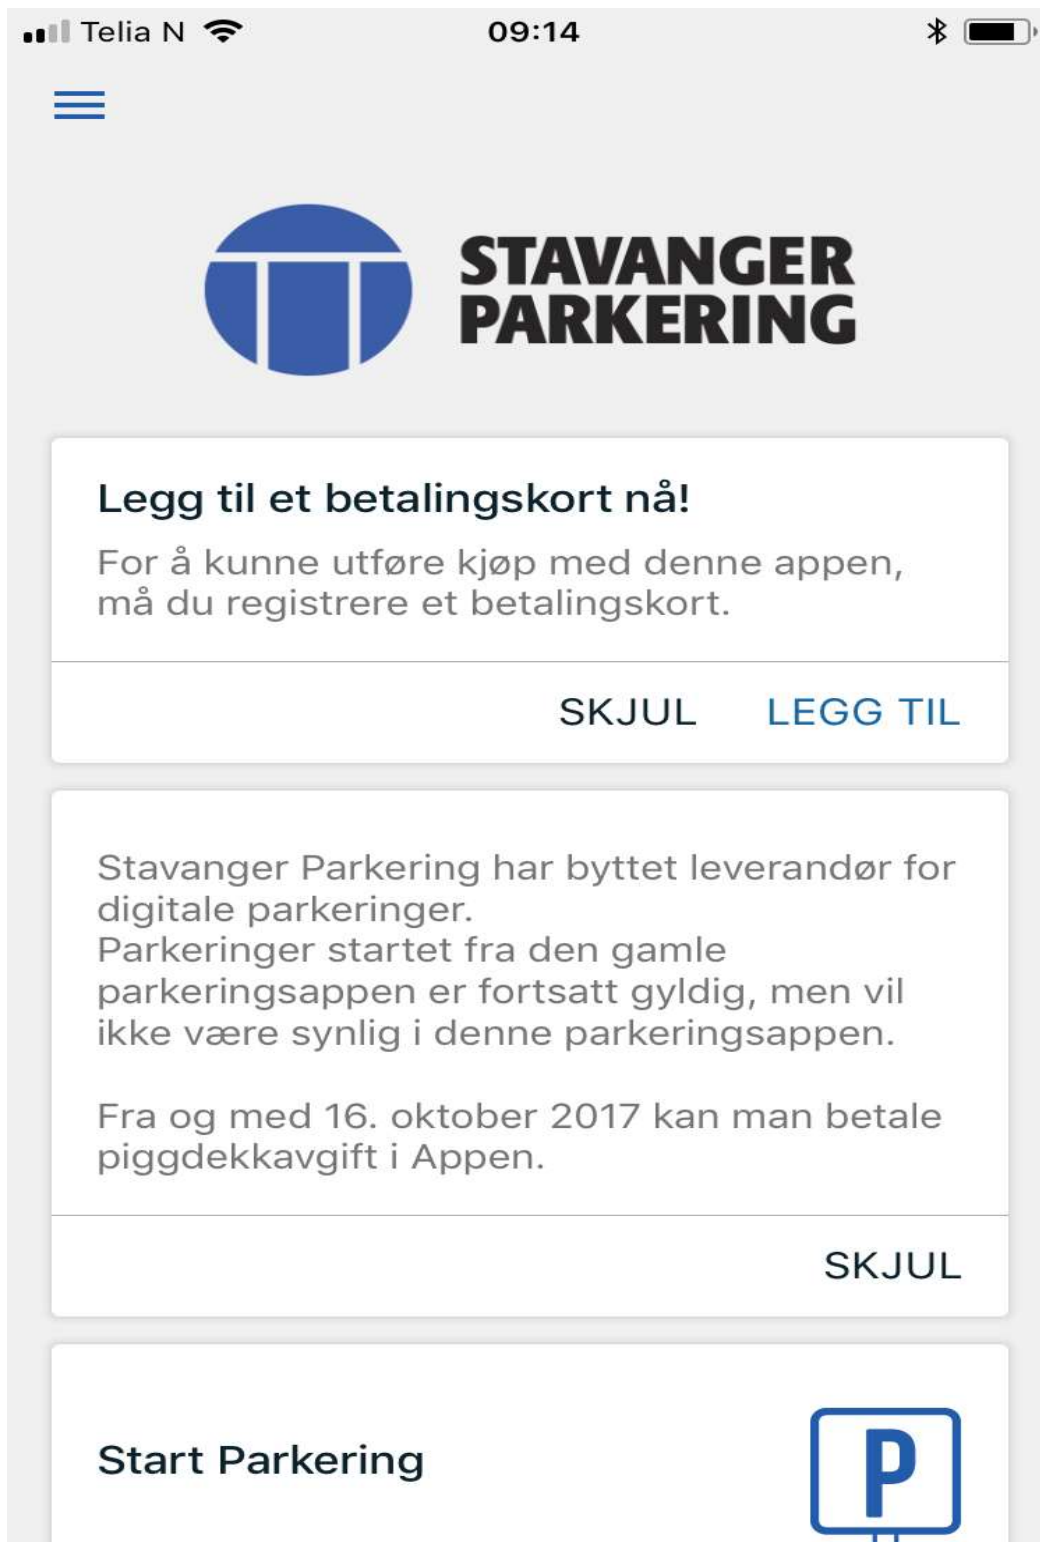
Telia N 09:14

STAVANGER PARKERING

Legg til et betalingskort nå!

For å kunne utføre kjøp med denne appen, må du registrere et betalingskort.

SKJUL LEGG TIL

Stavanger Parkering har byttet leverandør for digitale parkeringer.
Parkeringer startet fra den gamle parkeringsappen er fortsatt gyldig, men vil ikke være synlig i denne parkeringsappen.

Fra og med 16. oktober 2017 kan man betale piggdekkavgift i Appen.

SKJUL

Start Parkering

P